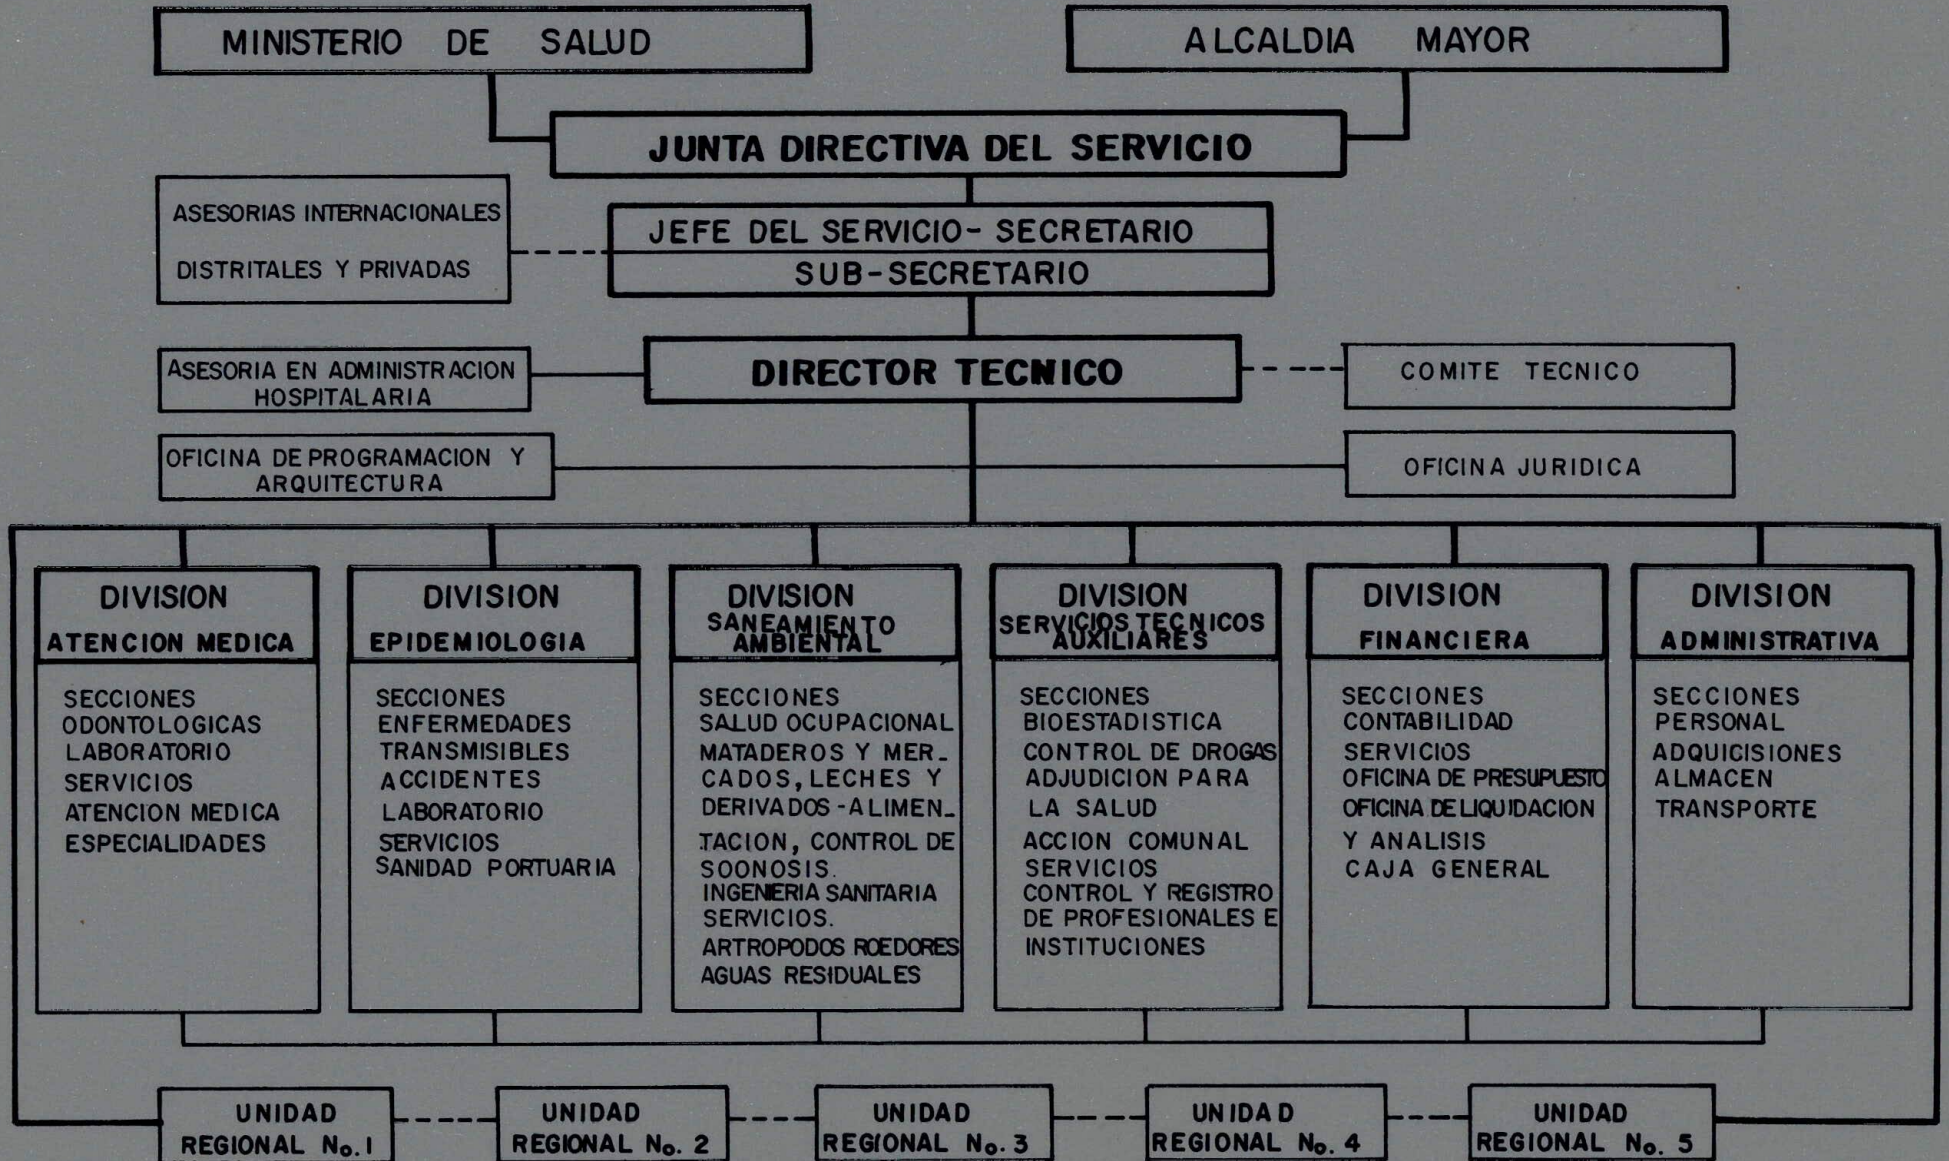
MINISTERIO DE SALUD

ALCALDIA MAYOR

JUNTA DIRECTIVA DEL SERVICIO

ASESORIAS INTERNACIONALES DISTRITALES Y PRIVADAS

JEFE DEL SERVICIO- SECRETARIO

SUB-SECRETARIO

ASESORIA EN ADMINISTRACION HOSPITALARIA

DIRECTOR TECNICO

COMITE TECNICO

OFICINA DE PROGRAMACION Y ARQUITECTURA

OFICINA JURIDICA

DIVISION ATENCION MEDICA

SECCIONES
ODONTOLOGICAS
LABORATORIO
SERVICIOS
ATENCION MEDICA
ESPECIALIDADES

DIVISION EPIDEMIOLOGIA

SECCIONES
ENFERMEDADES TRANSMISIBLES
ACCIDENTES
LABORATORIO
SERVICIOS
SANIDAD PORTUARIA

DIVISION SANEAMIENTO AMBIENTAL

SECCIONES
SALUD OCUPACIONAL
MATADEROS Y MERCADOS, LECHES Y DERIVADOS-ALIMENTACION, CONTROL DE SOONOSIS.
INGENIERIA SANITARIA
SERVICIOS.
ARTROPODOS ROEDORES
AGUAS RESIDUALES

DIVISION SERVICIOS TECNICOS AUXILIARES

SECCIONES
BIOESTADISTICA
CONTROL DE DROGAS
ADJUDICION PARA LA SALUD
ACCION COMUNAL
SERVICIOS
CONTROL Y REGISTRO DE PROFESIONALES E INSTITUCIONES

DIVISION FINANCIERA

SECCIONES
CONTABILIDAD
SERVICIOS
OFICINA DE PRESUPUESTO
OFICINA DE LIQUIDACION Y ANALISIS
CAJA GENERAL

DIVISION ADMINISTRATIVA

SECCIONES
PERSONAL
ADQUICISIONES
ALMACEN
TRANSPORTE

UNIDAD REGIONAL No. 1

UNIDAD REGIONAL No. 2

UNIDAD REGIONAL No. 3

UNIDAD REGIONAL No. 4

UNIDAD REGIONAL No. 5